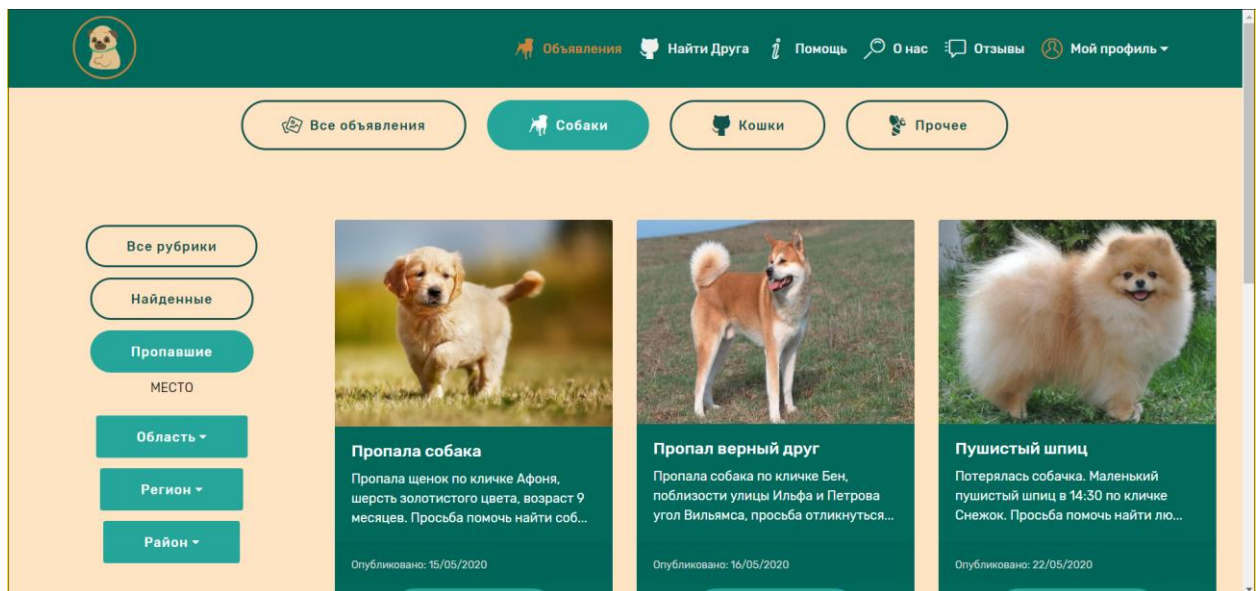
Объявления Найти Друга Помощь О нас Отзывы Мой профиль

Все объявления Собаки Кошки Прочее

Все рубрики
Найденные
Пропавшие
МЕСТО
Область
Регион
Район

Пропала собака
Пропала щенок по кличке Афоня, шерсть золотистого цвета, возраст 9 месяцев. Просьба помочь найти соб...
Опубликовано: 15/05/2020

Пропал верный друг
Пропала собака по кличке Бен, поблизости улицы Ильфа и Петрова угол Вильямса, просьба отликнуться...
Опубликовано: 16/05/2020

Пушистый шпиц
Потерялась собачка. Маленький пушистый шпиц в 14:30 по кличке Снежок. Просьба помочь найти лю...
Опубликовано: 22/05/2020